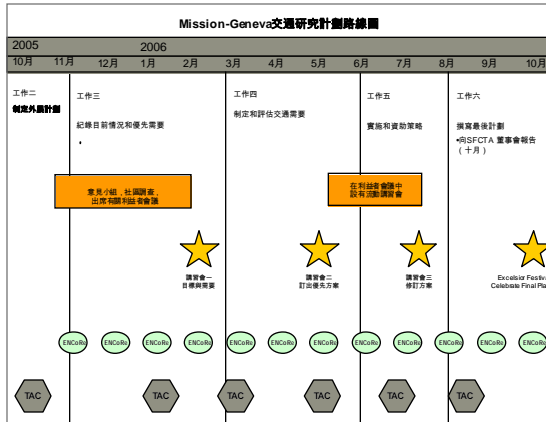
Mission-Geneva交通研究計劃路線圖

2005
2006

10月
11月
12月
1月
2月
3月
4月
5月
6月
7月
8月
9月
10月

工作二
制定外展計劃

工作三
紀錄目前情況和優先需要
•

工作四
制定和評估交通需要

工作五
實施和資助策略

工作六
撰寫最後計劃
•向SFCTA 董事會報告（十月）

意見小組，社區調查，出席有關利益者會議

在利益者會議中設有流動講習會

講習會一
目標與需要

講習會二
訂出優先方案

講習會三
修訂方案

Excelsior Festiv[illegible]
Celebrate Final Pla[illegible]

ENCoRe
ENCoRe
ENCoRe
ENCoRe
ENCoRe
ENCoRe
ENCoRe
ENCoRe
ENCoRe
ENCoRe
ENCoRe
ENCoRe
ENCoRe

TAC
TAC
TAC
TAC
TAC
TAC